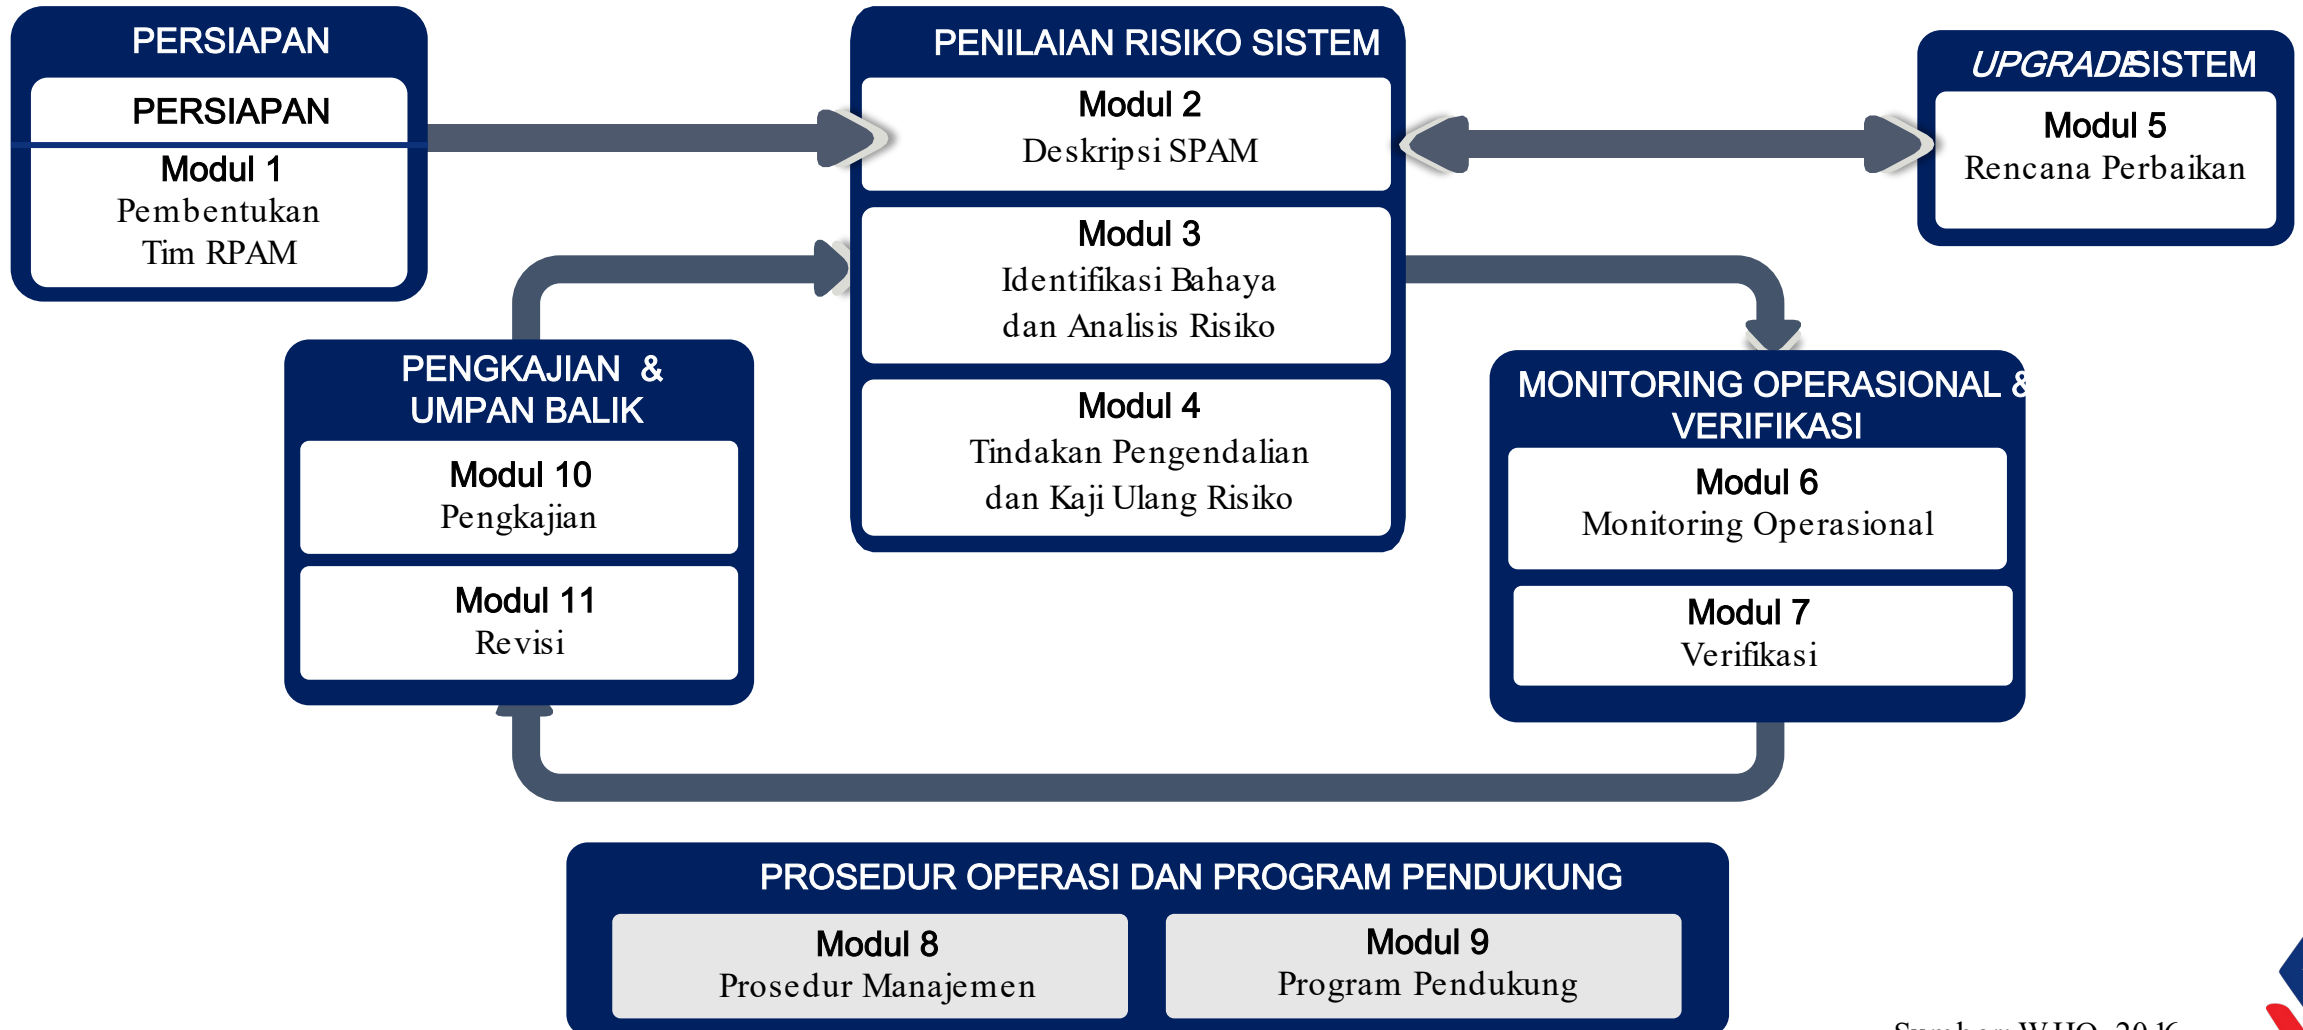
PERSIAPAN

PERSIAPAN

Modul 1
Pembentukan Tim RPAM

PENILAIAN RISIKO SISTEM

Modul 2
Deskripsi SPAM

Modul 3
Identifikasi Bahaya dan Analisis Risiko

Modul 4
Tindakan Pengendalian dan Kaji Ulang Risiko

UPGRADESISTEM

Modul 5
Rencana Perbaikan

PENGKAJIAN & UMPAN BALIK

Modul 10
Pengkajian

Modul 11
Revisi

MONITORING OPERASIONAL & VERIFIKASI

Modul 6
Monitoring Operasional

Modul 7
Verifikasi

PROSEDUR OPERASI DAN PROGRAM PENDUKUNG

Modul 8
Prosedur Manajemen

Modul 9
Program Pendukung

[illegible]